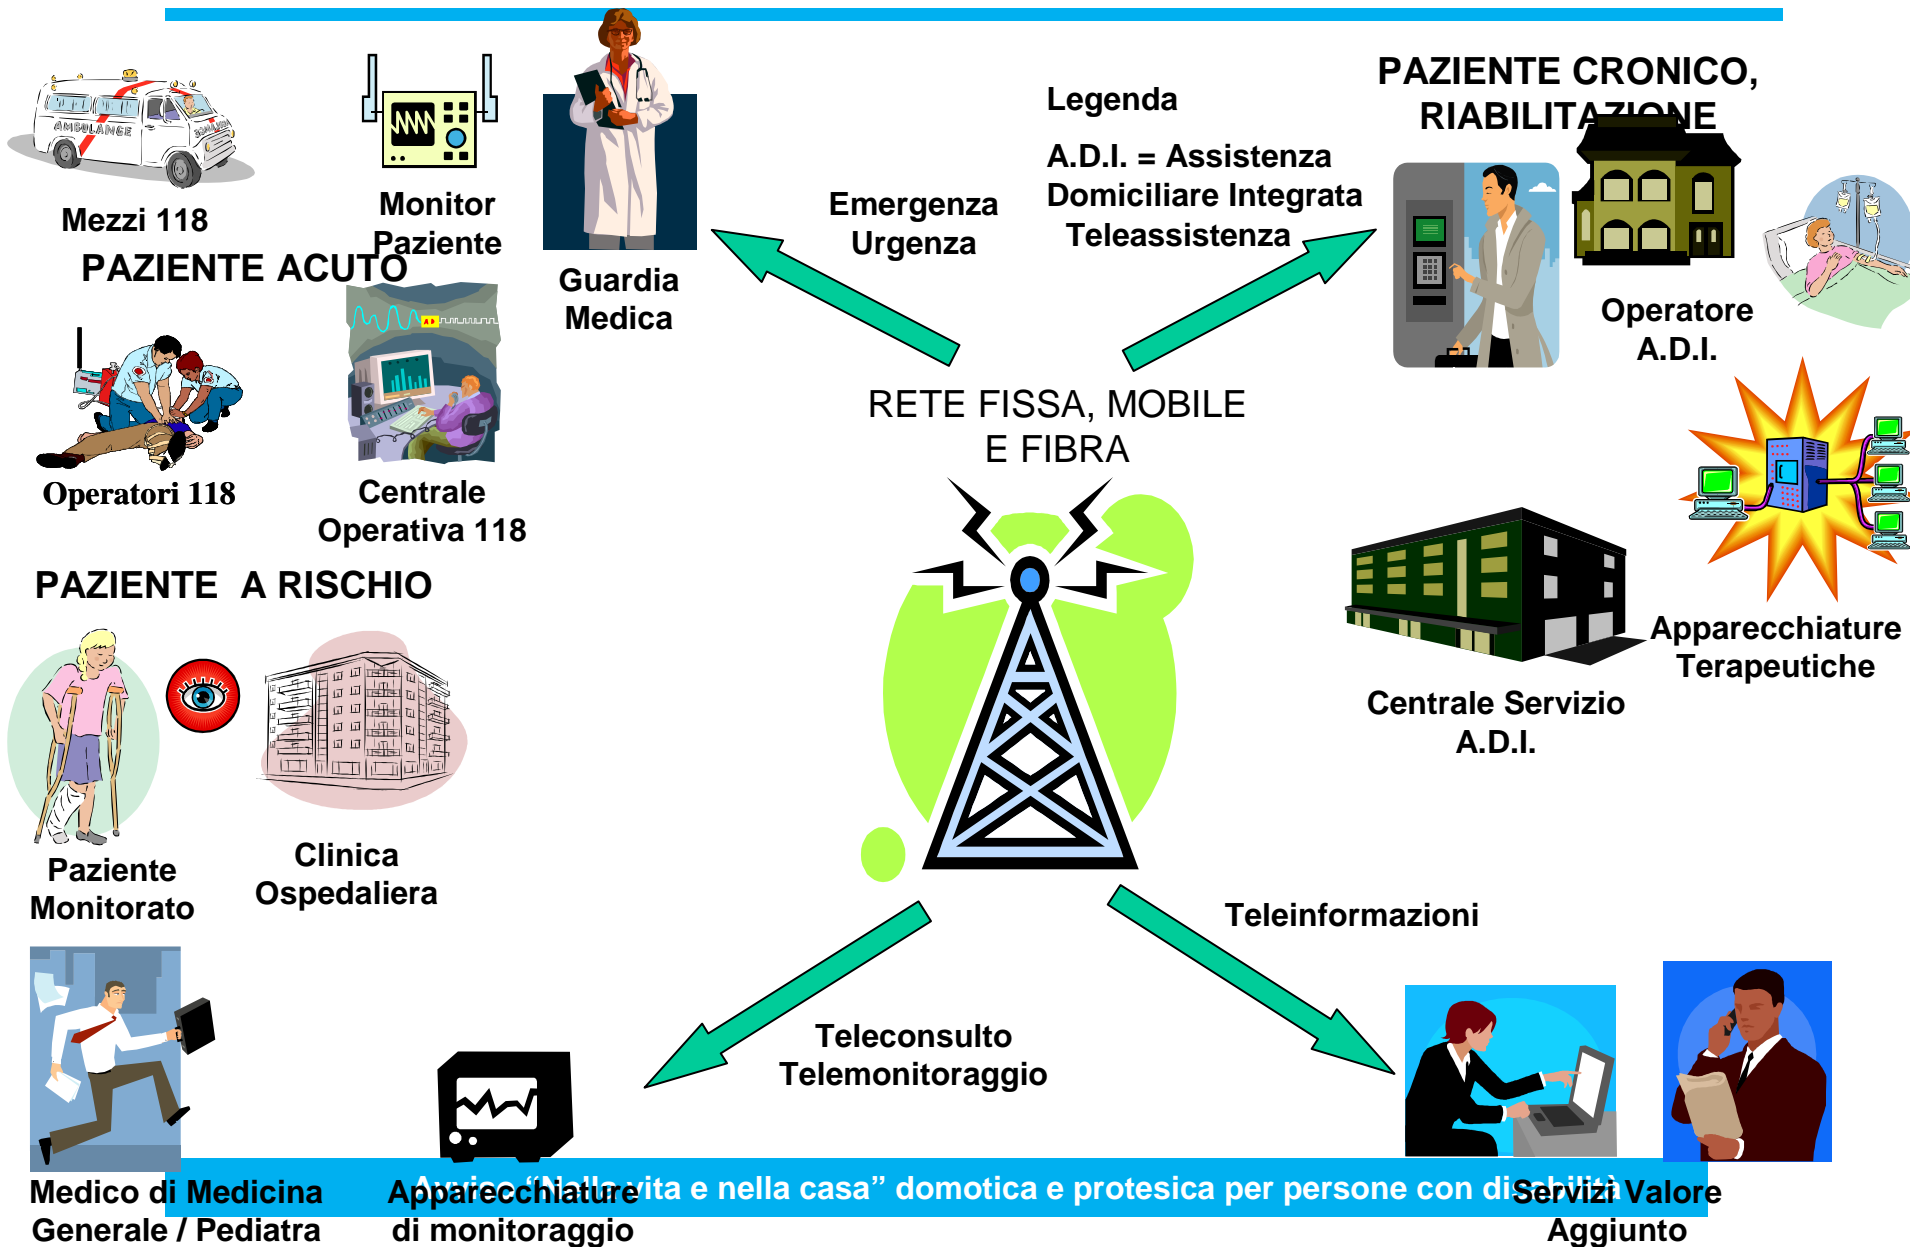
Mezzi 118

Monitor Paziente

PAZIENTE ACUTO

Guardia Medica

Emergenza Urgenza

Legenda

A.D.I. = Assistenza Domiciliare Integrata Teleassistenza

PAZIENTE CRONICO, RIABILITAZIONE

Operatore A.D.I.

Operatori 118

Centrale Operativa 118

RETE FISSA, MOBILE E FIBRA

Apparecchiature Terapeutiche

Centrale Servizio A.D.I.

PAZIENTE A RISCHIO

Paziente Monitorato

Clinica Ospedaliera

Teleinformazioni

Teleconsulto Telemonitoraggio

Medico di Medicina Generale / Pediatra

Apparecchiature di monitoraggio

Avviso "Nella vita e nella casa" domotica e protesica per persone con disabilità

Servizi Valore Aggiunto